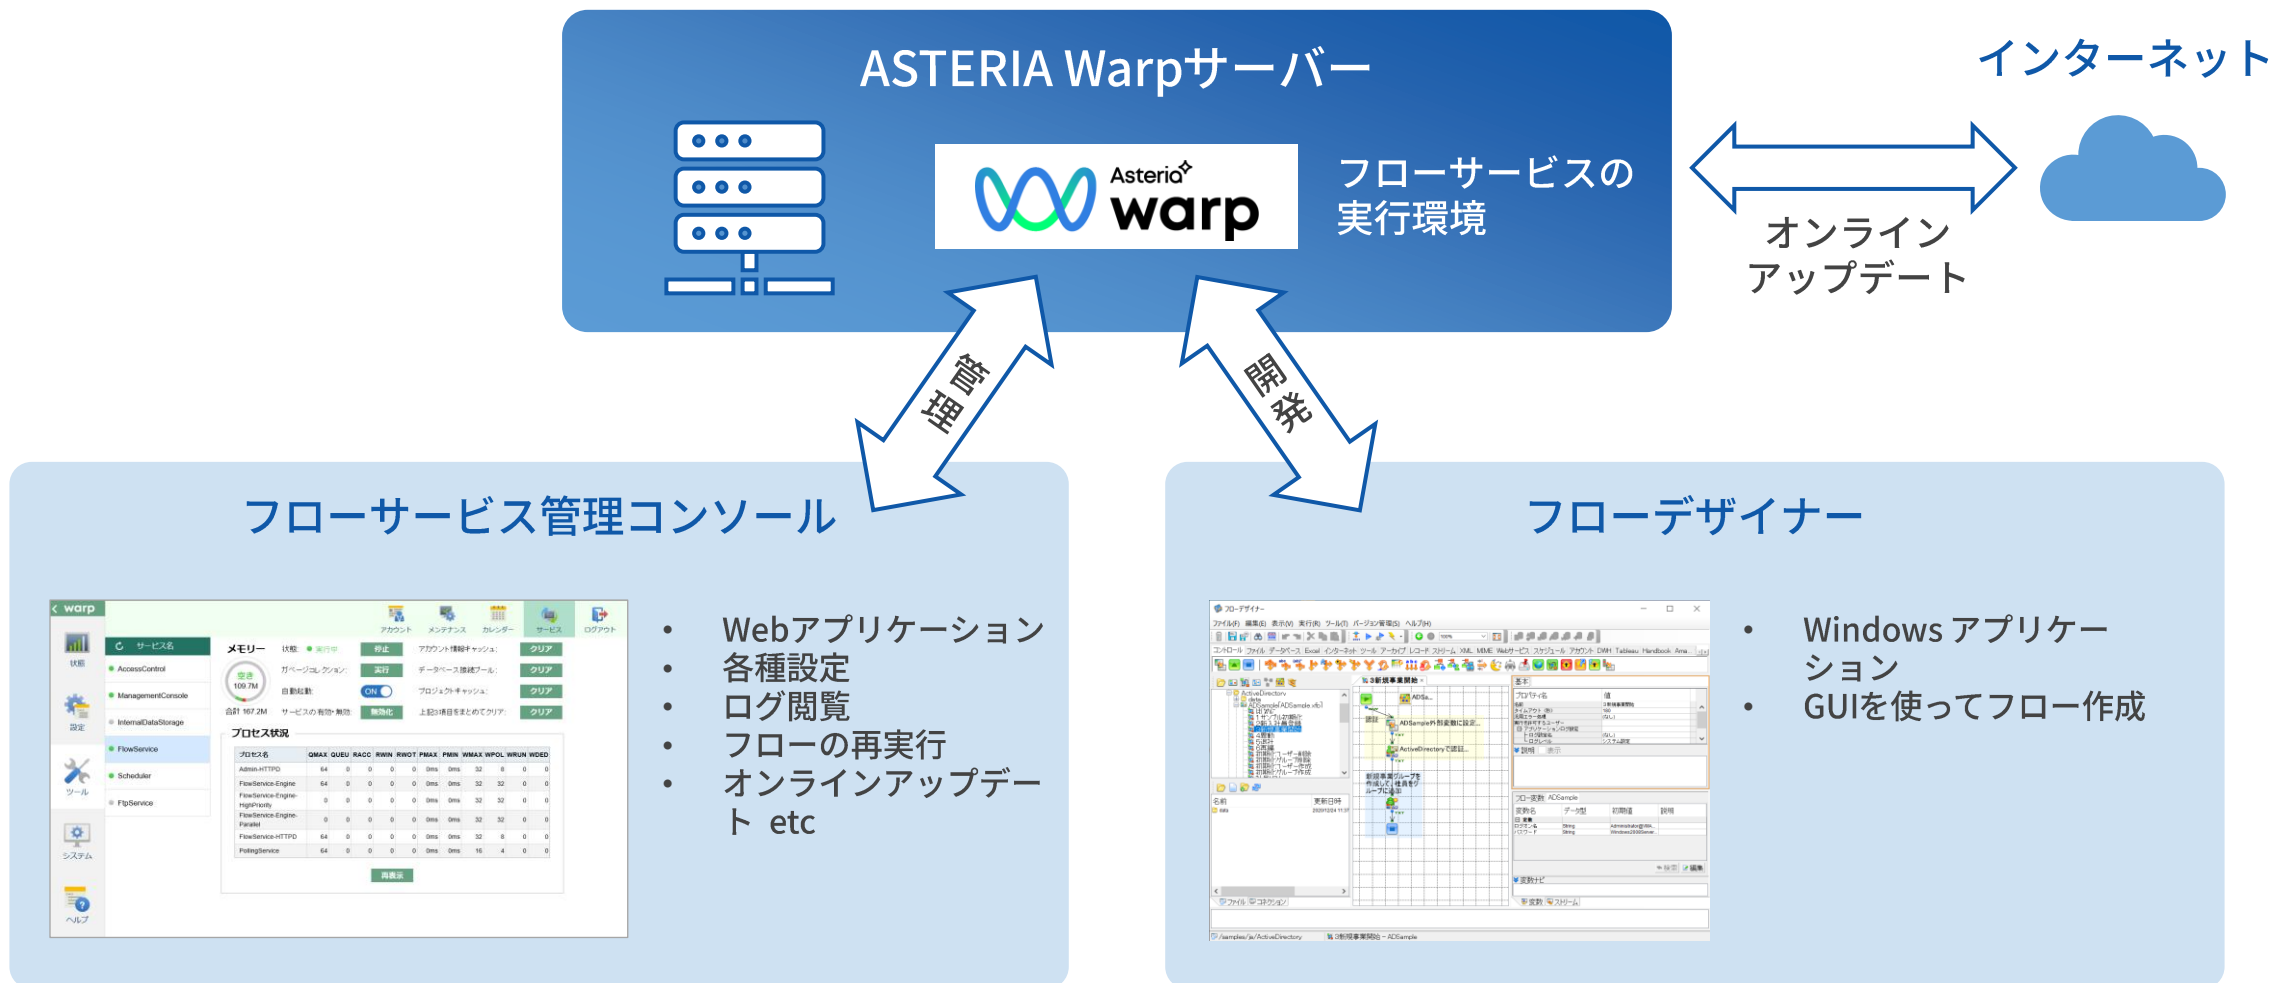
ASTERIA Warpサーバー

Asteria warp

フローサービスの実行環境

インターネット

オンラインアップデート

管理

開発

フローサービス管理コンソール

warp

アカウント メンテナンス カレンダー サービス ログアウト

状態 設定 ツール システム ヘルプ

サービス名

AccessControl
ManagementConsole
InternalDataStorage
FlowService
Scheduler
FtpService

メモリー

空き 109.7M

合計 167.2M

状態: 実行中 停止
ガベージコレクション: 実行
自動起動: ON
サービスの有効・無効: 無効化

アカウント情報キャッシュ: クリア
データベース接続プール: クリア
プロジェクトキャッシュ: クリア
上記3項目をまとめてクリア: クリア

プロセス状況

| プロセス名 | QMAX | QUEU | RACC | RWIN | RWOT | PMAX | PMIN | WMAX | WPOL | WRUN | WDED |
|---|---|---|---|---|---|---|---|---|---|---|---|
| Admin-HTTPD | 64 | 0 | 0 | 0 | 0 | 0ms | 0ms | 32 | 8 | 0 | 0 |
| FlowService-Engine | 64 | 0 | 0 | 0 | 0 | 0ms | 0ms | 32 | 32 | 0 | 0 |
| FlowService-Engine-HighPriority | 0 | 0 | 0 | 0 | 0 | 0ms | 0ms | 32 | 32 | 0 | 0 |
| FlowService-Engine-Parallel | 0 | 0 | 0 | 0 | 0 | 0ms | 0ms | 32 | 32 | 0 | 0 |
| FlowService-HTTPD | 64 | 0 | 0 | 0 | 0 | 0ms | 0ms | 32 | 8 | 0 | 0 |
| PollingService | 64 | 0 | 0 | 0 | 0 | 0ms | 0ms | 16 | 4 | 0 | 0 |

再表示

• Webアプリケーション
• 各種設定
• ログ閲覧
• フローの再実行
• オンラインアップデート etc

フローデザイナー

フローデザイナー

ファイル(F) 編集(E) 表示(V) 実行(R) ツール(T) バージョン管理(S) ヘルプ(H)

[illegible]

• Windows アプリケーション
• GUIを使ってフロー作成